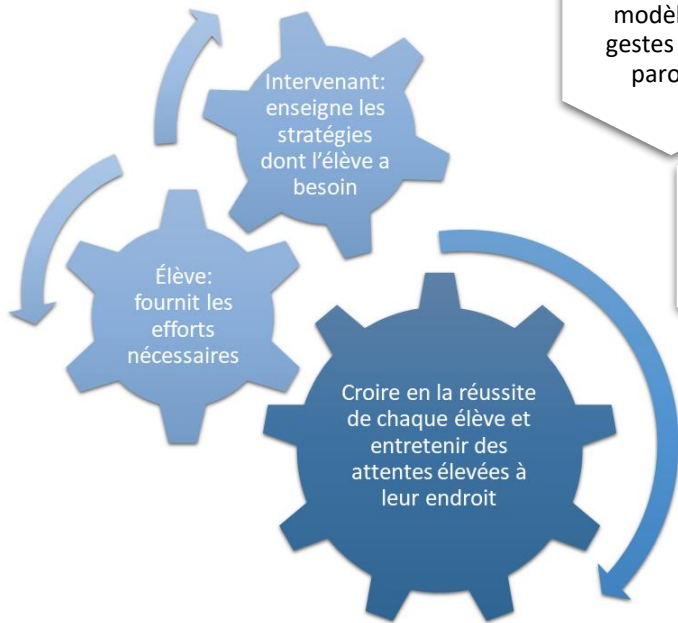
modèl
gestes
paro

Intervenant: enseigne les stratégies dont l'élève a besoin

Élève: fournit les efforts nécessaires

Croire en la réussite de chaque élève et entretenir des attentes élevées à leur endroit